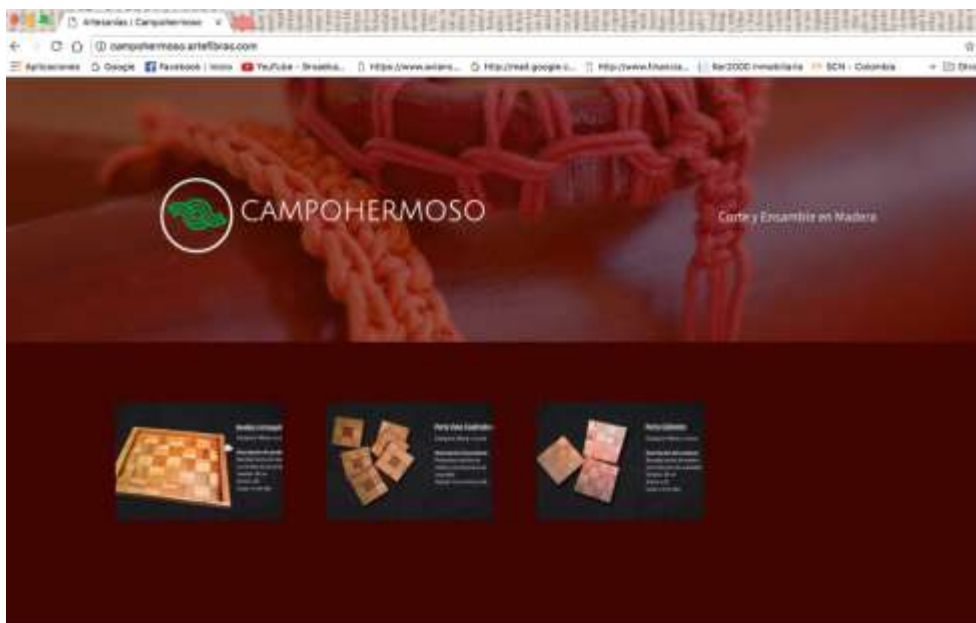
Artesanías | Campohermoso

campohermoso.artefibras.com

Aplicaciones Google Facebook | Inicio YouTube - Broadca... https://www.aviana... http://mail.google.c... http://www.financia... ker2000 inmobiliaria SCN - Colombia

CAMPOHERMOSO

Corte y Ensamble en Madera

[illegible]

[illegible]

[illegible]